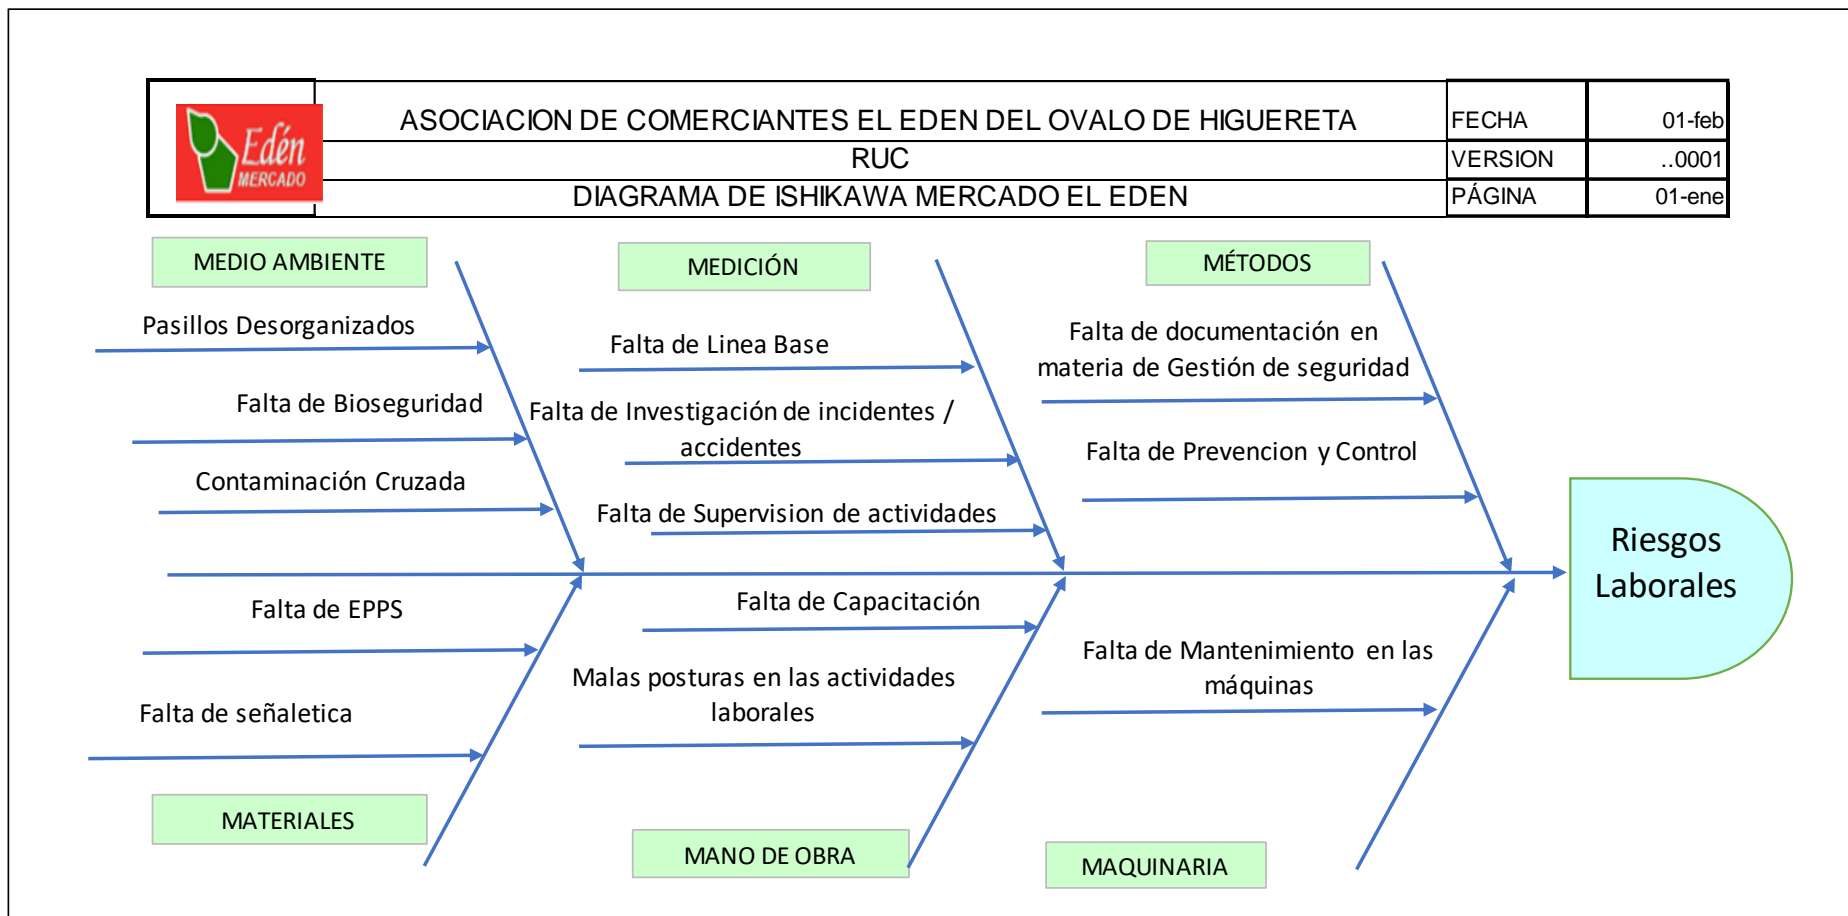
Edén MERCADO

| ASOCIACION DE COMERCIANTES EL EDEN DEL OVALO DE HIGUERETA | FECHA | 01-feb |
|---|---|---|
| RUC | VERSION | ..0001 |
| DIAGRAMA DE ISHIKAWA MERCADO EL EDEN | PÁGINA | 01-ene |

MEDIO AMBIENTE

Pasillos Desorganizados

Falta de Bioseguridad

Contaminación Cruzada

MEDICIÓN

Falta de Linea Base

Falta de Investigación de incidentes / accidentes

Falta de Supervision de actividades

MÉTODOS

Falta de documentación en materia de Gestión de seguridad

Falta de Prevencion y Control

Riesgos Laborales

Falta de EPPS

Falta de señaletica

MATERIALES

Falta de Capacitación

Malas posturas en las actividades laborales

MANO DE OBRA

Falta de Mantenimiento en las máquinas

MAQUINARIA